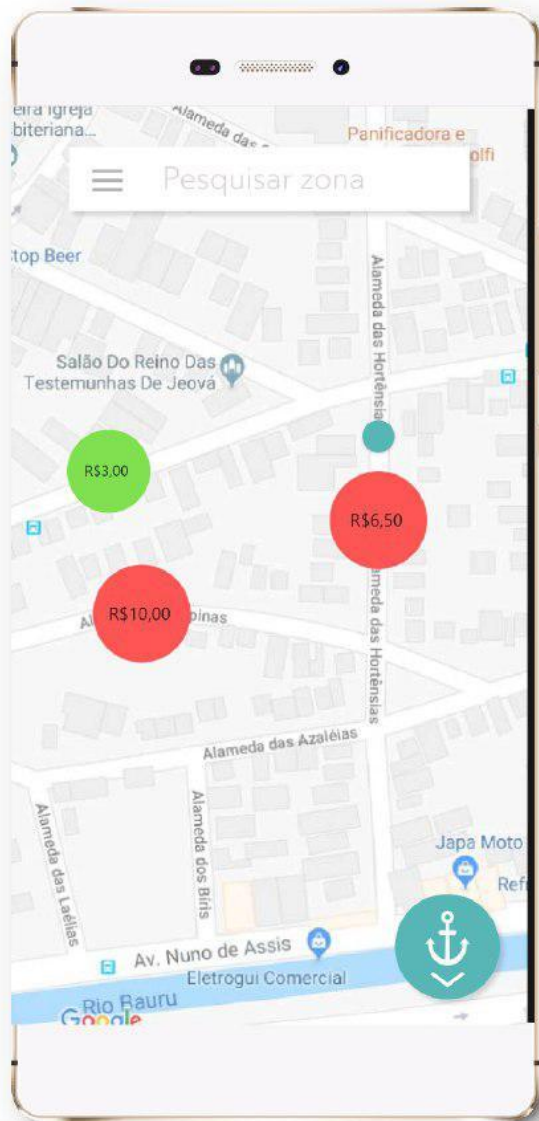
eira Igreja
biteriana...
Alameda das
Panificadora e
olfi
Pesquisar zona
top Beer
Alameda das Hortênsias
Salão Do Reino Das Testemunhas De Jeová
R$3,00
R$6,50
R$10,00
Al pinas
ameda das Hortênsias
Alameda das Azaléias
Alameda das Laélias
Alameda dos Biris
Japa Moto
Ref
Av. Nuno de Assis
Eletrogui Comercial
Rio Bauru
Google